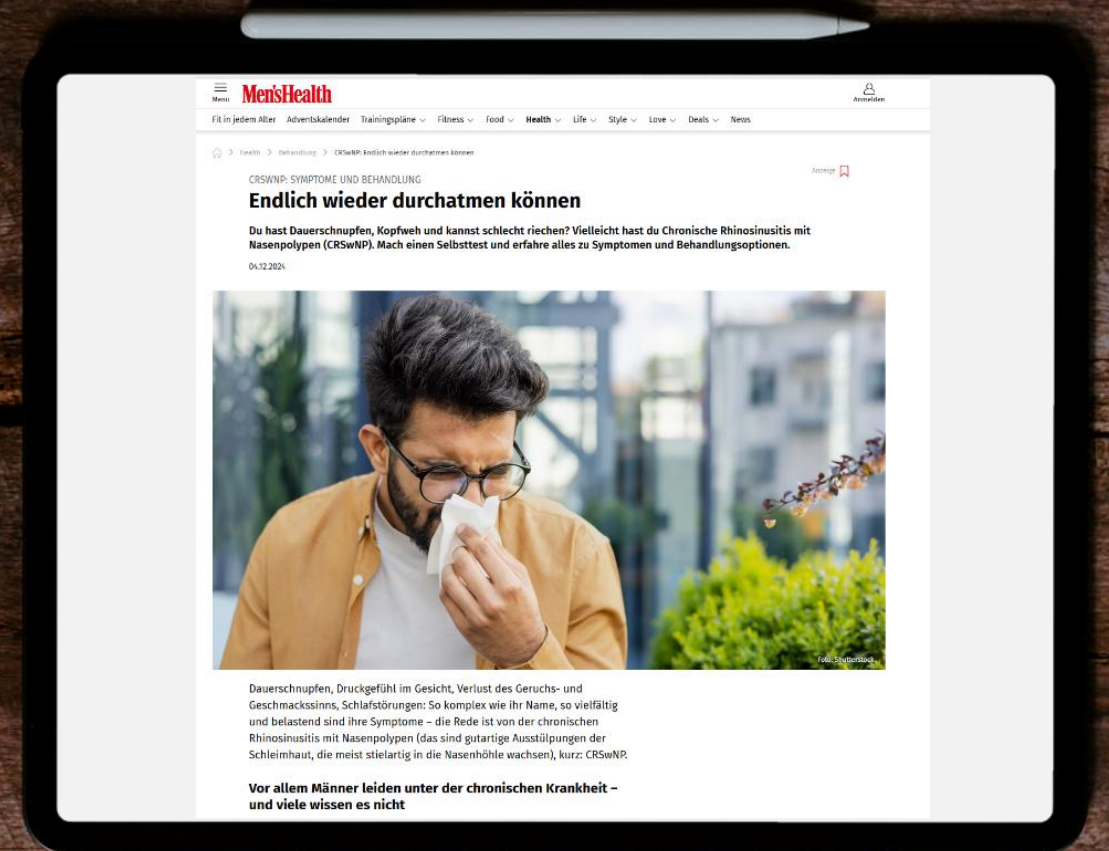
Menü Men'sHealth Anmelden

Fit in jedem Alter Adventskalender Trainingspläne Fitness Food Health Life Style Love Deals News

Health > Behandlung > CRSwNP: Endlich wieder durchatmen können

Anzeige

CRSWNP: SYMPTOME UND BEHANDLUNG

Endlich wieder durchatmen können

Du hast Dauerschnupfen, Kopfweh und kannst schlecht riechen? Vielleicht hast du Chronische Rhinosinusitis mit Nasenpolypen (CRSwNP). Mach einen Selbsttest und erfahre alles zu Symptomen und Behandlungsoptionen.

04.12.2024

Foto: Shutterstock

Dauerschnupfen, Druckgefühl im Gesicht, Verlust des Geruchs- und Geschmackssinns, Schlafstörungen: So komplex wie ihr Name, so vielfältig und belastend sind ihre Symptome – die Rede ist von der chronischen Rhinosinusitis mit Nasenpolypen (das sind gutartige Ausstülpungen der Schleimhaut, die meist stielartig in die Nasenhöhle wachsen), kurz: CRSwNP.

Vor allem Männer leiden unter der chronischen Krankheit – und viele wissen es nicht